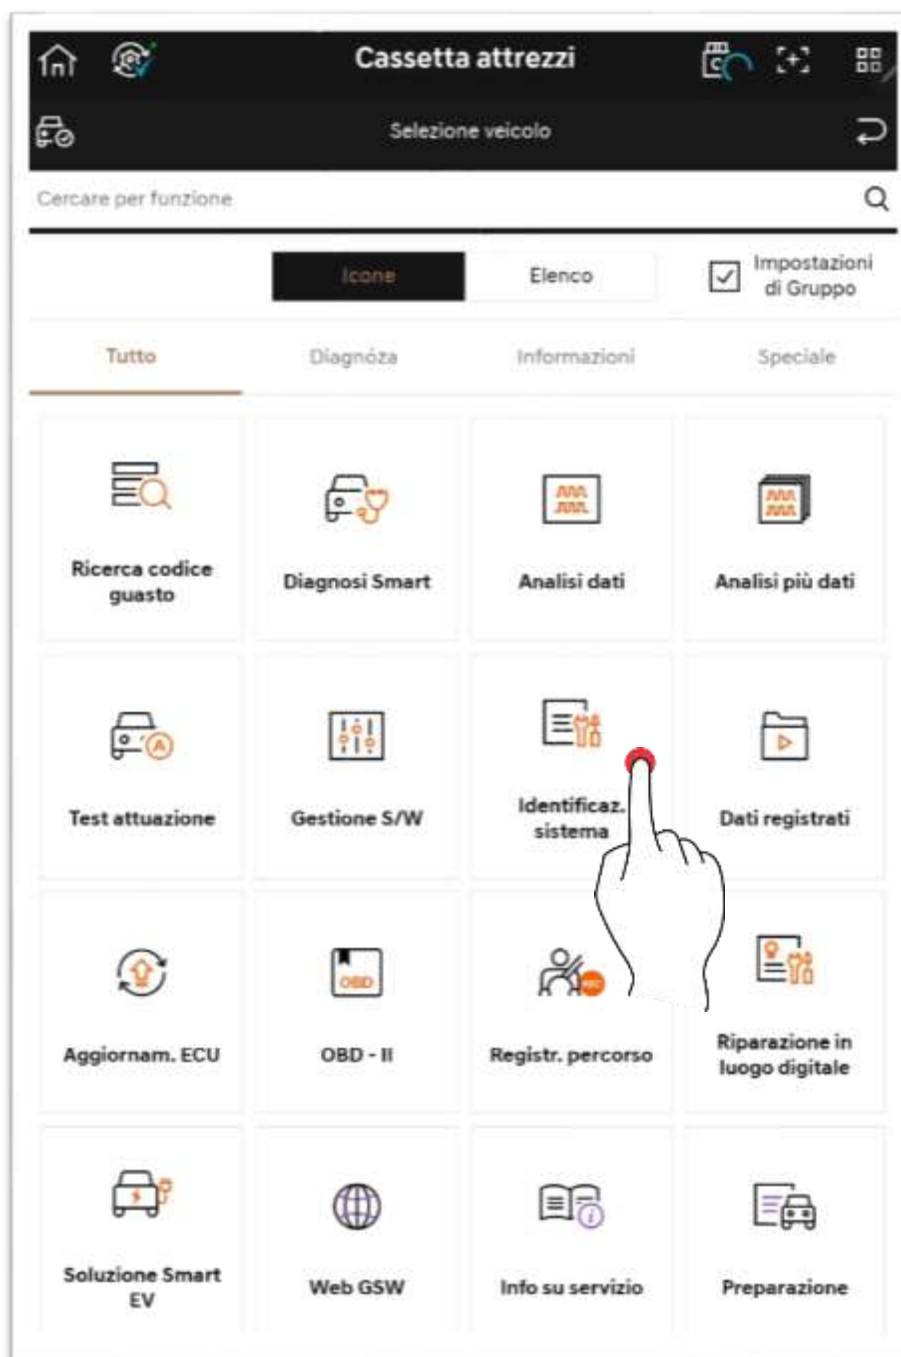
Cassetta attrezzi

Selezione veicolo

Cercare per funzione

Icone

Elenco

Impostazioni di Gruppo

Tutto

Diagnóza

Informazioni

Speciale

Ricerca codice guasto

Diagnosi Smart

Analisi dati

Analisi più dati

Test attuazione

Gestione S/W

Identificaz. sistema

Dati registrati

Aggiornam. ECU

OBD

OBD - II

REC

Registr. percorso

Riparazione in luogo digitale

Soluzione Smart EV

Web GSW

Info su servizio

Preparazione